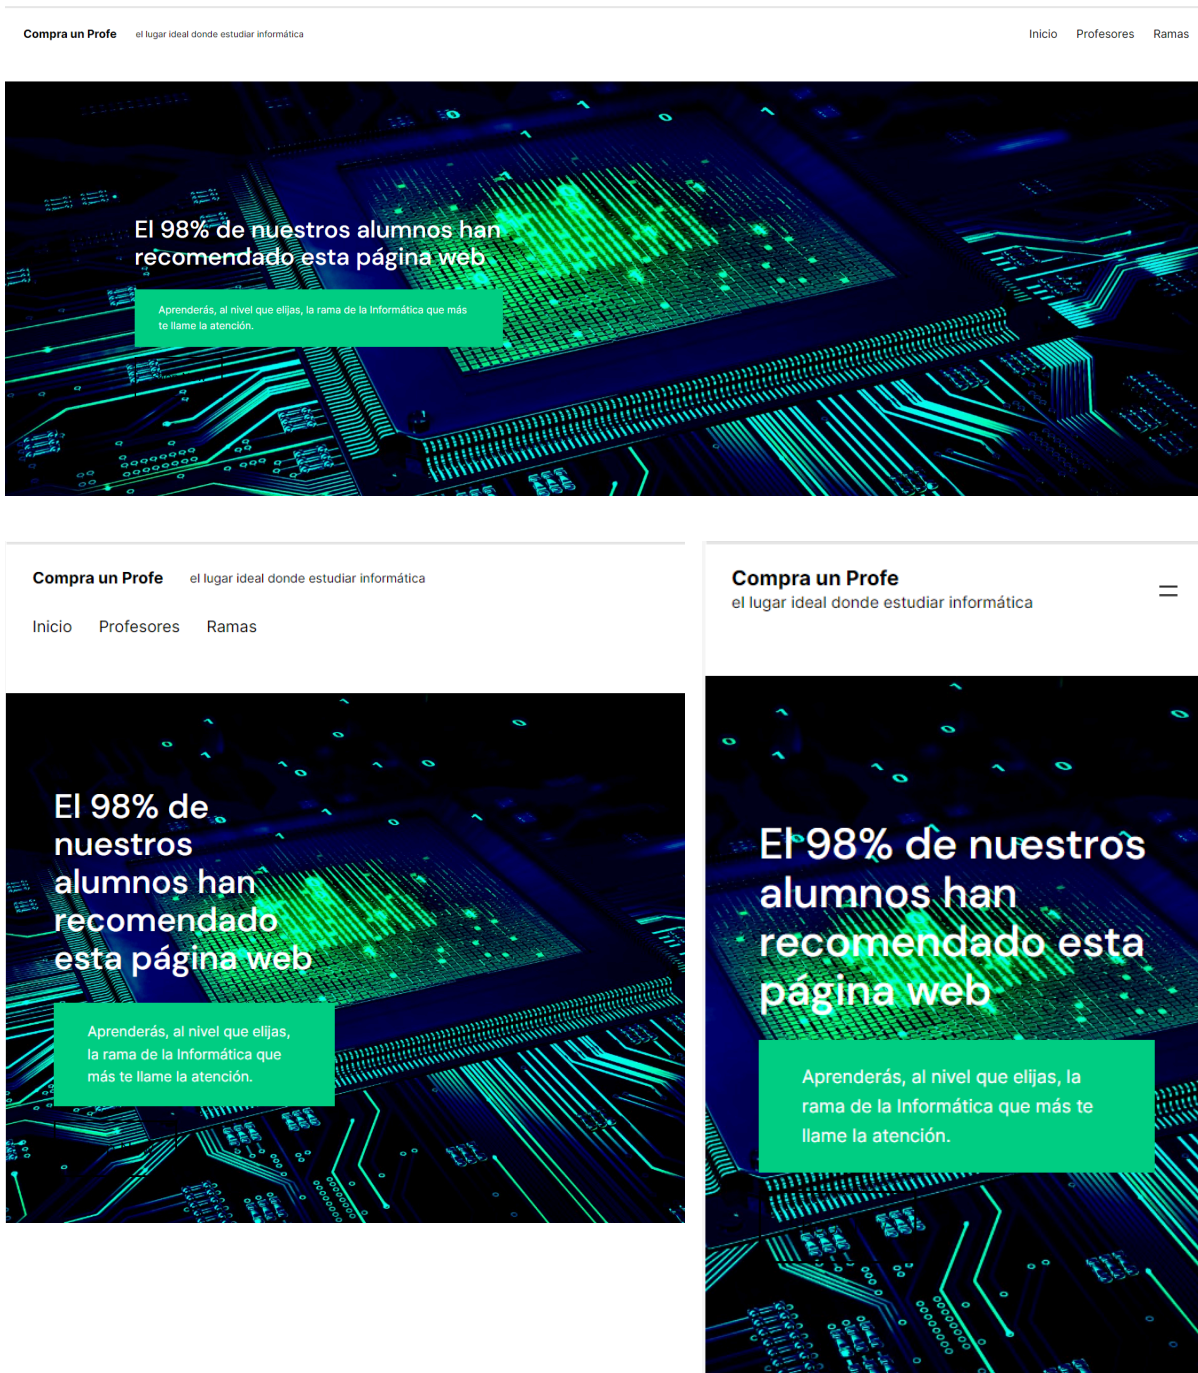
Compra un Profe el lugar ideal donde estudiar informática

Inicio Profesores Ramas

El 98% de nuestros alumnos han recomendado esta página web

Aprenderás, al nivel que elijas, la rama de la Informática que más te llame la atención.

Compra un Profe el lugar ideal donde estudiar informática

Inicio Profesores Ramas

El 98% de nuestros alumnos han recomendado esta página web

Aprenderás, al nivel que elijas, la rama de la Informática que más te llame la atención.

Compra un Profe
el lugar ideal donde estudiar informática

El 98% de nuestros alumnos han recomendado esta página web

Aprenderás, al nivel que elijas, la rama de la Informática que más te llame la atención.